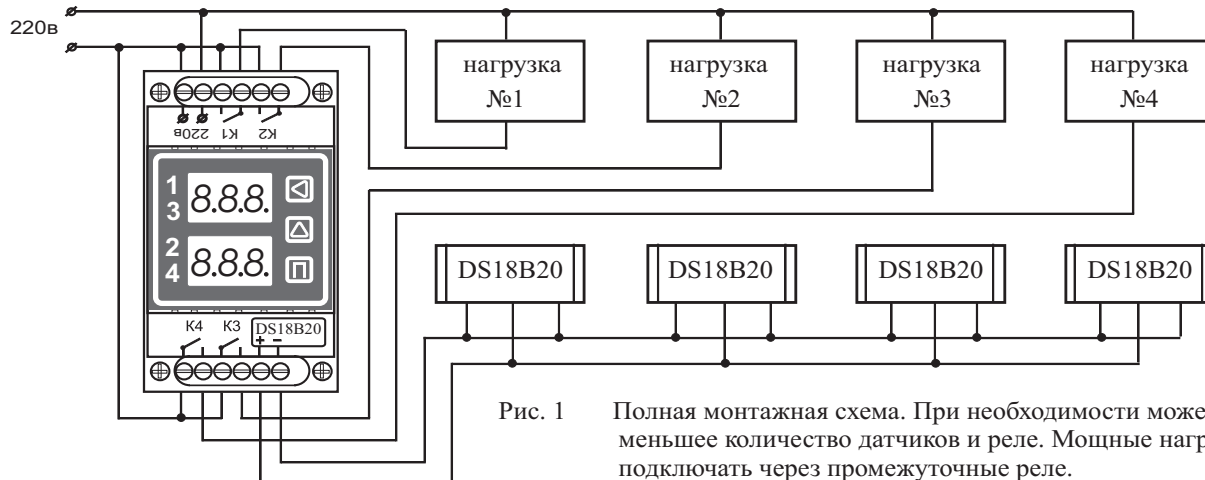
220в

нагрузка №1

нагрузка №2

нагрузка №3

нагрузка №4

220в К1 К2

1
3
8.8.8.

2
4
8.8.8.

DS18B20

DS18B20

DS18B20

DS18B20

К4 К3 DS18B20 + −

Рис. 1 Полная монтажная схема. При необходимости може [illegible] меньшее количество датчиков и реле. Мощные нагр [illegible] подключать через промежуточные реле.